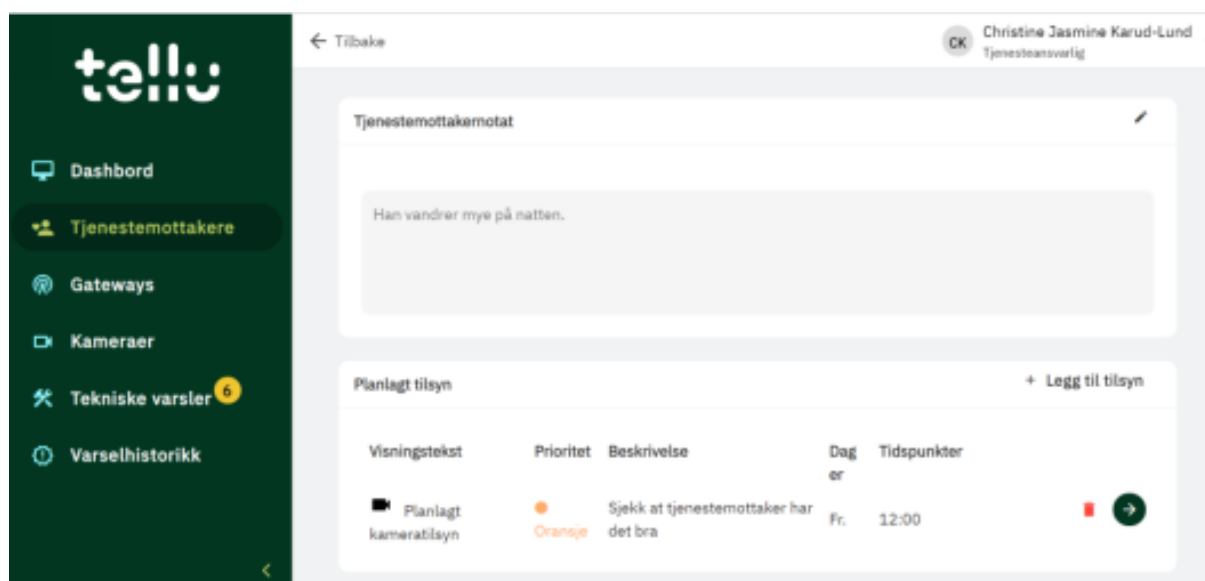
tellu

Dashbord

Tjenestemottakere

Gateways

Kameraer

Tekniske varsler 6

Varselhistorikk

← Tilbake

CK Christine Jasmine Karud-Lund
Tjenesteansvarlig

Tjenestemottakernotat

Han vandrer mye på natten.

Planlagt tilsyn

+ Legg til tilsyn

| Visningstekst | Prioritet | Beskrivelse | Dager | Tidspunkter |
|---|---|---|---|---|
| Planlagt kameratilsyn | Oransje | Sjekk at tjenestemottaker har det bra | Fr. | 12:00 |